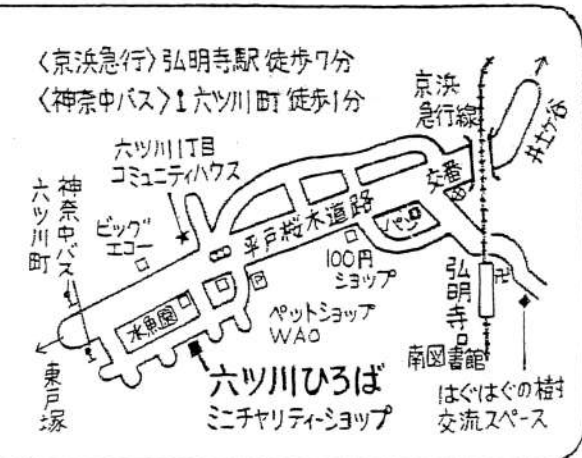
〈京浜急行〉弘明寺駅 徒歩7分
〈神奈中バス〉⚲ 六ツ川町 徒歩1分

京浜急行線

井土ヶ谷

六ツ川1丁目コミュニティハウス

交番

神奈中バス 六ツ川町

ビッグエコー

平戸桜木道路

パン

100円ショップ

弘明寺

卍

ペットショップWAO

水泉園

南図書館

東戸塚

六ツ川ひろば
ミニチャリティーショップ

はぐはぐの樹 交流スペース